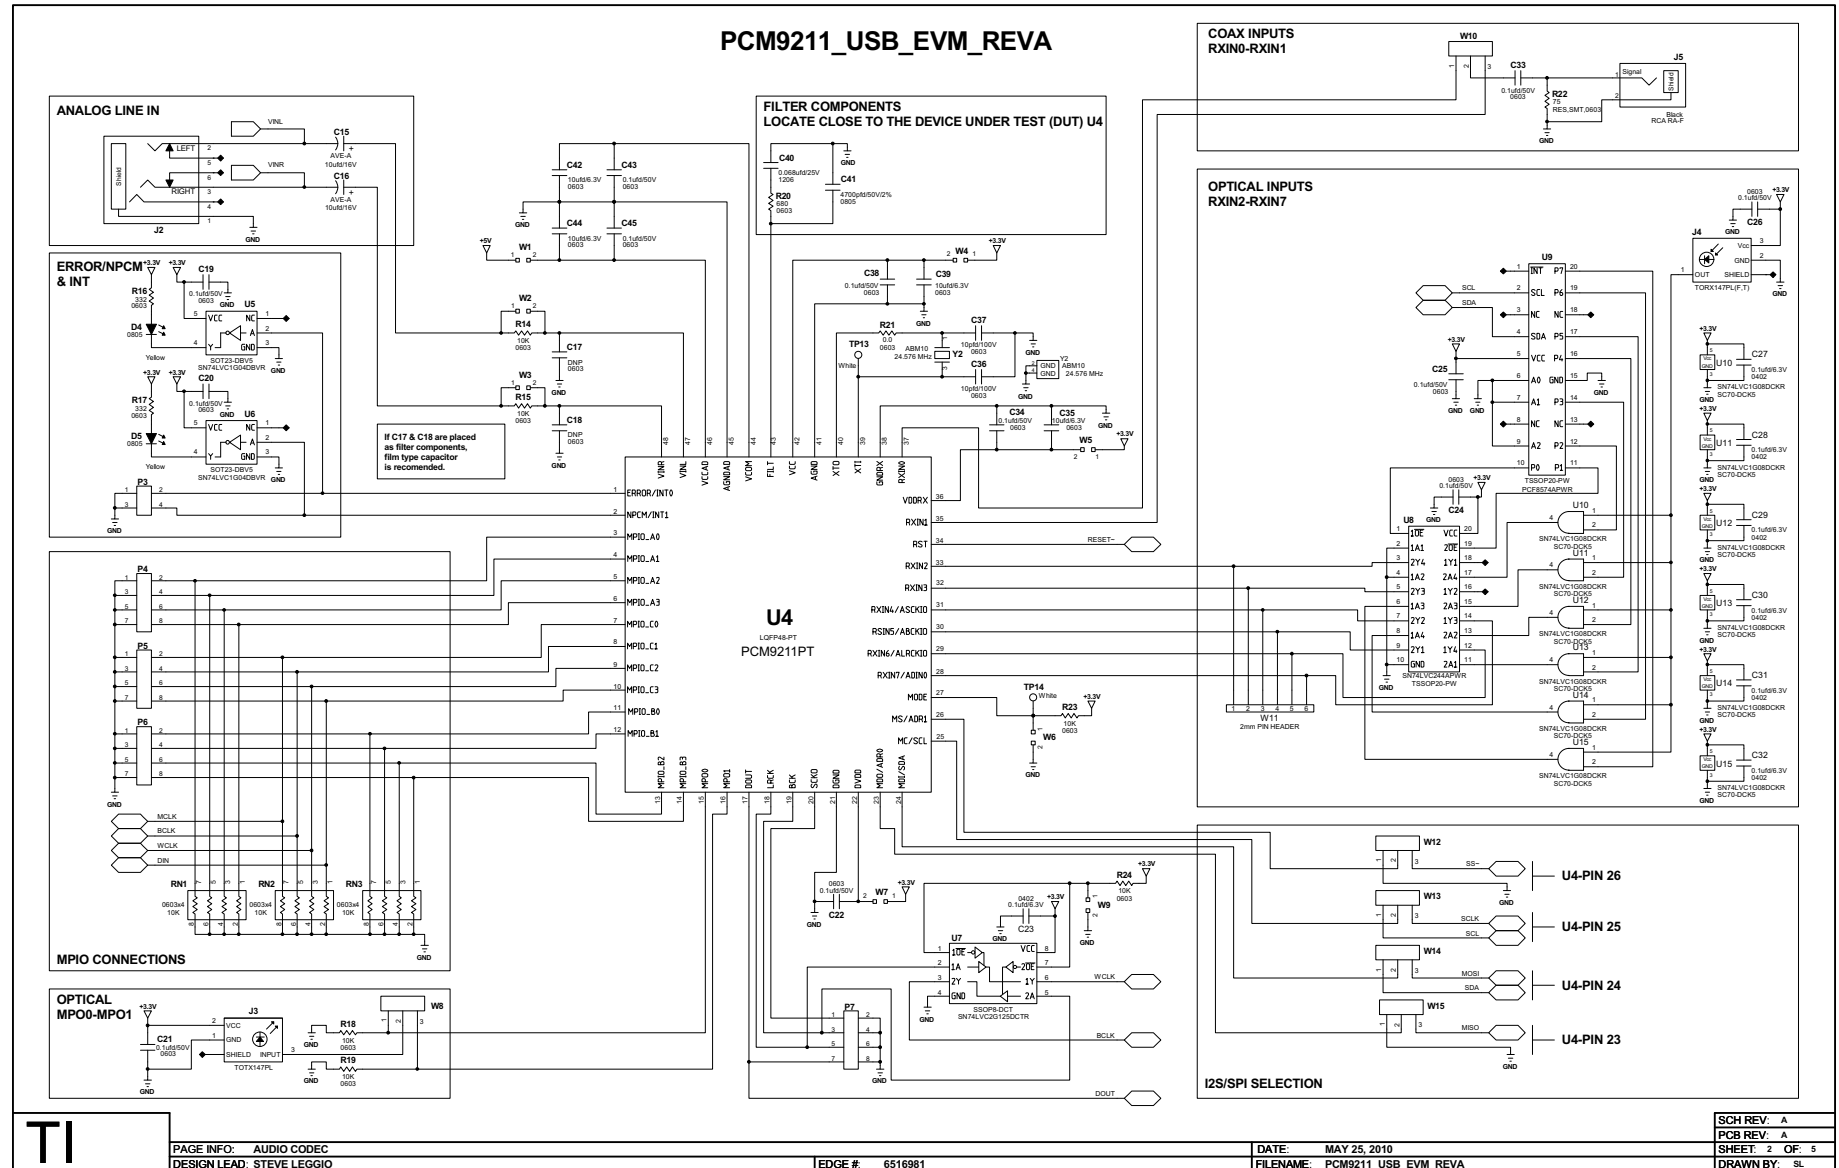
PCM9211_USB_EVM_REVA

ANALOG LINE IN
VINL
C15
2
LEFT
+
5
AVE-A
10ufd/16V
Shield
VINR
6
RIGHT
C16
3
+
AVE-A
10ufd/16V
4
J2
GND

ERROR/NPCM & INT
+3.3V
+3.3V
C19
R16
332
0603
0.1ufd/50V
0603
GND
U5
5
VCC
NC
1
D4
0805
A
2
Yellow
4
Y
GND
3
SOT23-DBV5
SN74LVC1G04DBVR
GND
+3.3V
+3.3V
C20
R17
332
0603
0.1ufd/50V
0603
GND
U6
5
VCC
NC
1
D5
0805
A
2
Yellow
4
Y
GND
3
SOT23-DBV5
SN74LVC1G04DBVR
GND
P3
1
2
3
4
GND

FILTER COMPONENTS
LOCATE CLOSE TO THE DEVICE UNDER TEST (DUT) U4
C40
0.068ufd/25V
1206
R20
680
0603
GND
C41
4700pfd/50V/2%
0805

C42
10ufd/6.3V
0603
C43
0.1ufd/50V
0603
GND
C44
10ufd/6.3V
0603
C45
0.1ufd/50V
0603
+5V
W1
W2
R14
10K
0603
C17
DNP
0603
GND
W3
R15
10K
0603
C18
DNP
0603
GND

If C17 & C18 are placed as filter components, film type capacitor is recomended.

W4
+3.3V
C38
0.1ufd/50V
0603
C39
10ufd/6.3V
0603
GND
R21
0.0
0603
C37
10pfd/100V
0603
GND
TP13
White
ABM10
24.576 MHz
Y2
C36
10pfd/100V
0603
Y2
GND
GND
ABM10
24.576 MHz
C34
0.1ufd/50V
0603
C35
10ufd/6.3V
0603
GND
W5
+3.3V

U4
LQFP48-PT
PCM9211PT

VINR
VINL
VCCAD
AGNDAD
VCOM
FILT
VCC
AGND
XTO
XTI
GNDRX
RXIN0
VDDRX
RXIN1
RST
RXIN2
RXIN3
RXIN4/ASCKIO
RSIN5/ABCKIO
RXIN6/ALRCKIO
RXIN7/ADIN0
MODE
MS/ADR1
MC/SCL
ERROR/INT0
NPCM/INT1
MPIO_A0
MPIO_A1
MPIO_A2
MPIO_A3
MPIO_C0
MPIO_C1
MPIO_C2
MPIO_C3
MPIO_B0
MPIO_B1
MPIO_B2
MPIO_B3
MPO0
MPO1
DOUT
LRCK
BCK
SCKO
DGND
DVDD
MDO/ADR0
MDI/SDA

RESET~
TP14
White
R23
10K
0603
+3.3V
W6
GND

COAX INPUTS
RXIN0-RXIN1
W10
C33
0.1ufd/50V
0603
R22
75
RES,SMT,0603
GND
J5
Signal
Shield
Black
RCA RA-F

OPTICAL INPUTS
RXIN2-RXIN7
0603
0.1ufd/50V
+3.3V
C26
J4
Vcc
GND
OUT
SHIELD
TORX147PL(F,T)
GND
U9
INT
P7
SCL
P6
NC
NC
SDA
P5
VCC
P4
A0
GND
A1
P3
NC
NC
A2
P2
P0
P1
TSSOP20-PW
PCF8574APWR
SCL
SDA
+3.3V
C25
0.1ufd/50V
0603
GND
GND
GND
0603
0.1ufd/50V
+3.3V
C24
GND
U8
1OE
VCC
1A1
2OE
2Y4
1Y1
1A2
2A4
2Y3
1Y2
1A3
2A3
2Y2
1Y3
1A4
2A2
2Y1
1Y4
GND
2A1
SN74LVC244APWR
TSSOP20-PW
GND
W11
2mm PIN HEADER
U10
SN74LVC1G08DCKR
SC70-DCK5
U11
SN74LVC1G08DCKR
SC70-DCK5
U12
SN74LVC1G08DCKR
SC70-DCK5
U13
SN74LVC1G08DCKR
SC70-DCK5
U14
SN74LVC1G08DCKR
SC70-DCK5
U15
SN74LVC1G08DCKR
SC70-DCK5
+3.3V
C27
0.1ufd/6.3V
0402
SN74LVC1G08DCKR
SC70-DCK5
C28
0.1ufd/6.3V
0402
C29
0.1ufd/6.3V
0402
C30
0.1ufd/6.3V
0402
C31
0.1ufd/6.3V
0402
C32
0.1ufd/6.3V
0402

MPIO CONNECTIONS
P4
P5
P6
GND
MCLK
BCLK
WCLK
DIN
RN1
0603x4
10K
RN2
0603x4
10K
RN3
0603x4
10K
GND

0603
0.1ufd/50V
C22
GND
W7
+3.3V
0402
0.1ufd/6.3V
+3.3V
C23
GND
R24
10K
0603
+3.3V
W9
GND
U7
1OE
VCC
1A
2OE
2Y
1Y
GND
2A
SSOP8-DCT
SN74LVC2G125DCTR
GND
WCLK
BCLK
DOUT
P7
GND

OPTICAL
MPO0-MPO1
+3.3V
J3
VCC
GND
SHIELD
INPUT
TOTX147PL
C21
0.1ufd/50V
0603
GND
R18
10K
0603
GND
R19
10K
0603
GND
W8

I2S/SPI SELECTION
W12
SS~
U4-PIN 26
GND
W13
SCLK
SCL
U4-PIN 25
W14
MOSI
SDA
U4-PIN 24
W15
MISO
U4-PIN 23

TI
PAGE INFO: AUDIO CODEC
DESIGN LEAD: STEVE LEGGIO
EDGE #: 6516981
DATE: MAY 25, 2010
FILENAME: PCM9211_USB_EVM_REVA
SCH REV: A
PCB REV: A
SHEET: 2 OF: 5
DRAWN BY: SL